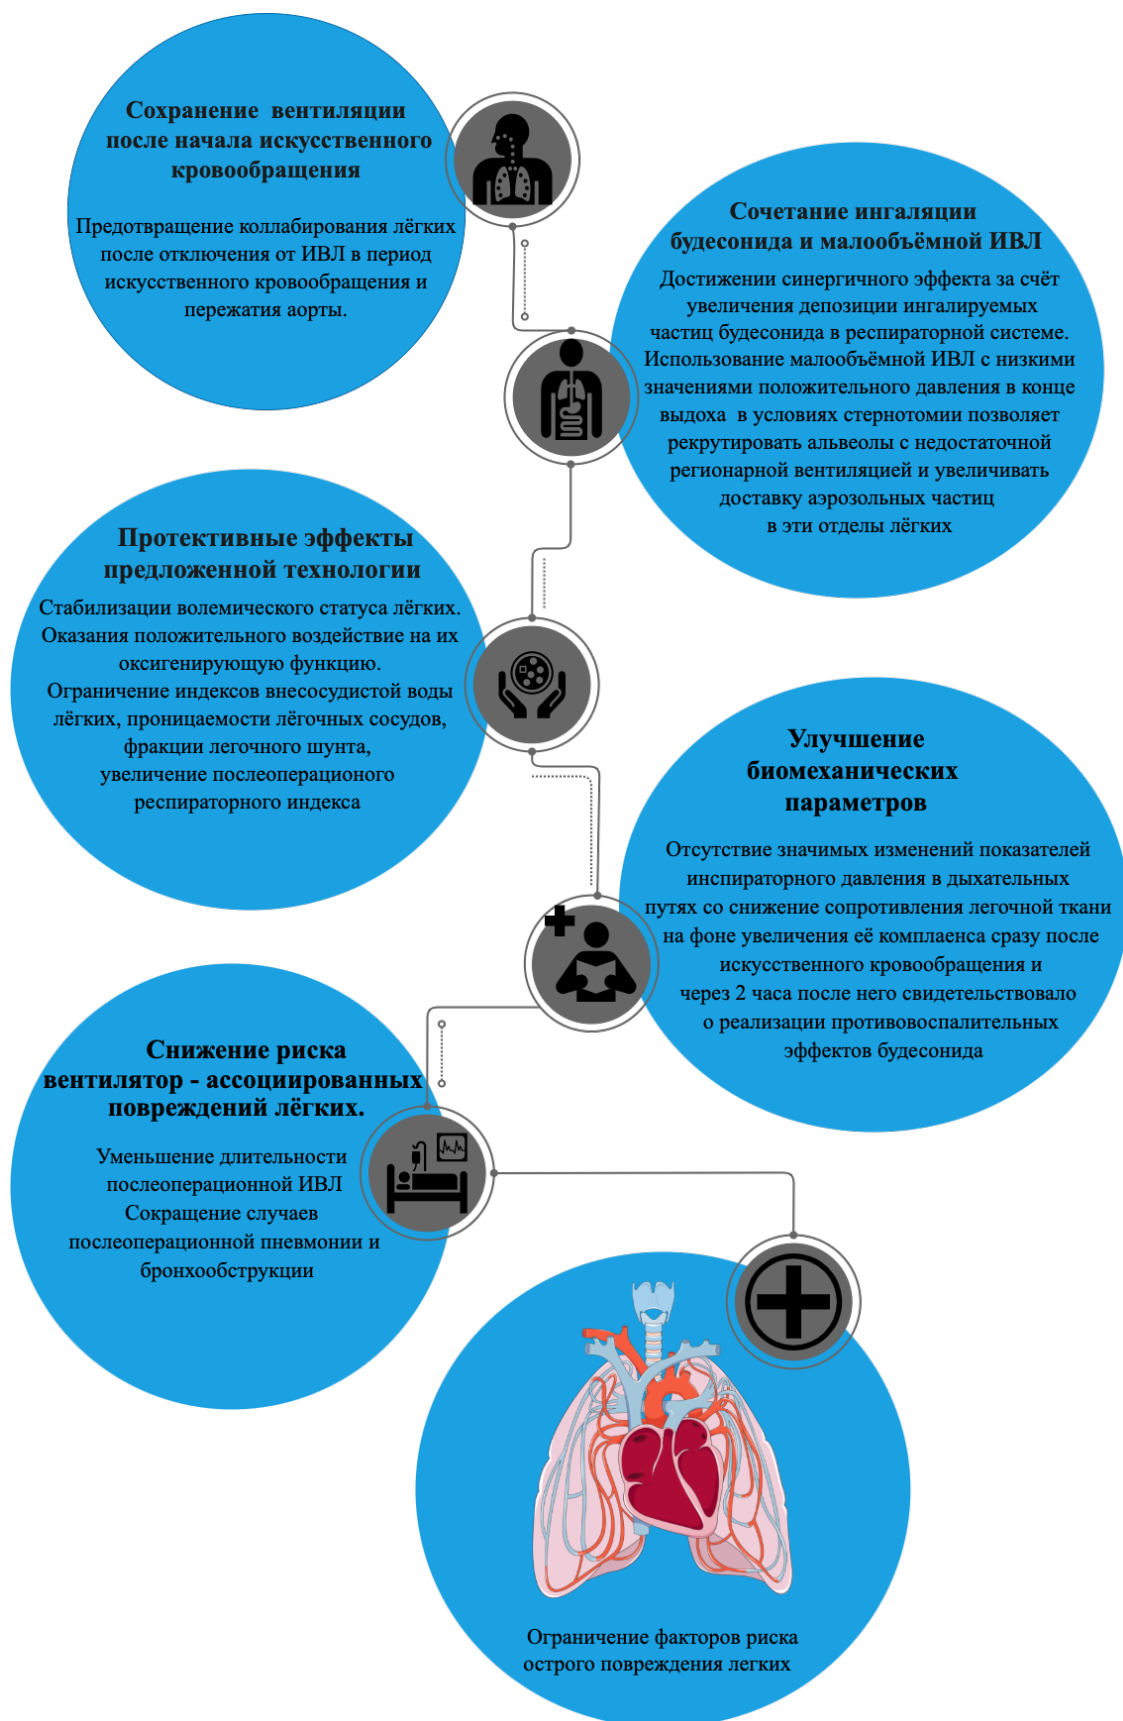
Сохранение вентиляции после начала искусственного кровообращения

Предотвращение коллабирования лёгких после отключения от ИВЛ в период искусственного кровообращения и пережатия аорты.

Сочетание ингаляции будесонида и малообъёмной ИВЛ

Достижении синергичного эффекта за счёт увеличения депозиции ингалируемых частиц будесонида в респираторной системе. Использование малообъёмной ИВЛ с низкими значениями положительного давления в конце выдоха в условиях стернотомии позволяет рекрутировать альвеолы с недостаточной регионарной вентиляцией и увеличивать доставку аэрозольных частиц в эти отделы лёгких

Протективные эффекты предложенной технологии

Стабилизации волемического статуса лёгких. Оказания положительного воздействие на их оксигенирующую функцию. Ограничение индексов внесосудистой воды лёгких, проницаемости лёгочных сосудов, фракции легочного шунта, увеличение послеоперационого респираторного индекса

Улучшение биомеханических параметров

Отсутствие значимых изменений показателей инспираторного давления в дыхательных путях со снижение сопротивления легочной ткани на фоне увеличения её комплаенса сразу после искусственного кровообращения и через 2 часа после него свидетельствовало о реализации противовоспалительных эффектов будесонида

Снижение риска вентилятор - ассоциированных повреждений лёгких.

Уменьшение длительности послеоперационной ИВЛ Сокращение случаев послеоперационной пневмонии и бронхообструкции

Ограничение факторов риска острого повреждения легких